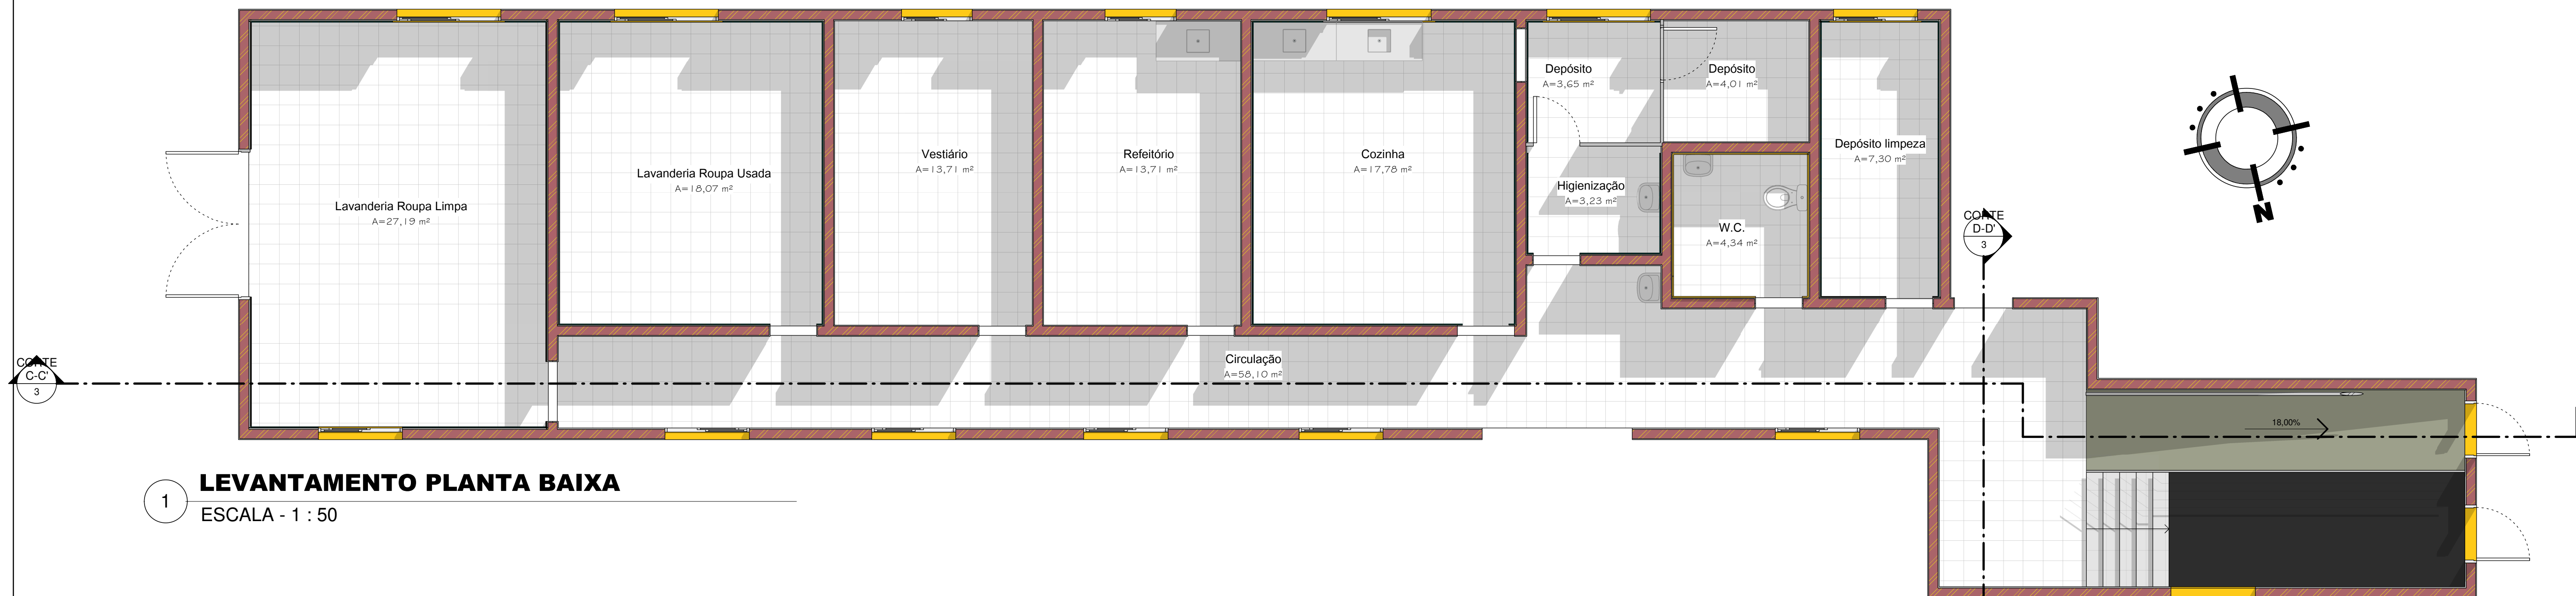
Lavanderia Roupa Limpa
A=27,19 m²

Lavanderia Roupa Usada
A=18,07 m²

Vestiário
A=13,71 m²

Refeitório
A=13,71 m²

Cozinha
A=17,78 m²

Depósito
A=3,65 m²

Depósito
A=4,01 m²

Higienização
A=3,23 m²

W.C.
A=4,34 m²

Depósito limpeza
A=7,30 m²

Circulação
A=58,10 m²

CORTE
C-C'
3

CORTE
D-D'
3

N

18,00%

1
LEVANTAMENTO PLANTA BAIXA
ESCALA - 1 : 50